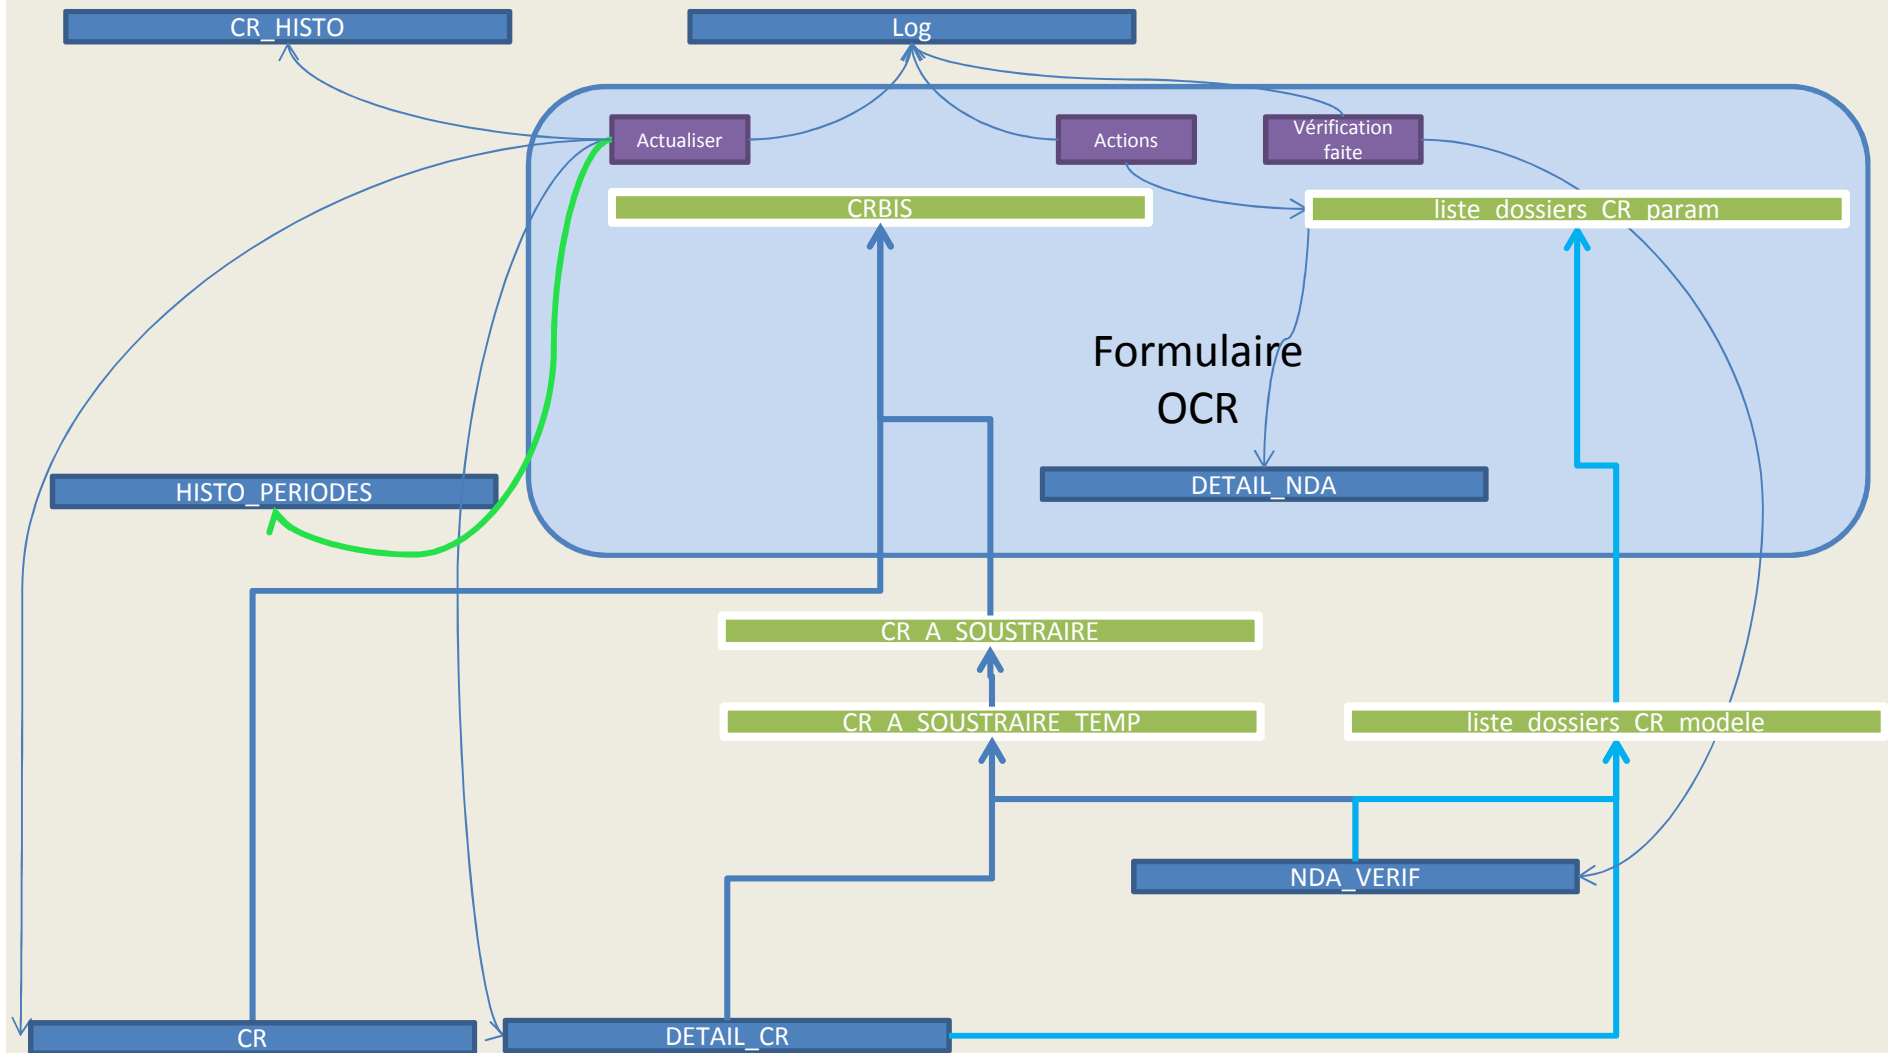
CR_HISTO

Log

Actualiser

Actions

Vérification faite

CRBIS

liste_dossiers_CR_param

Formulaire OCR

DETAIL_NDA

HISTO_PERIODES

CR_A_SOUSTRAIRE

CR_A_SOUSTRAIRE_TEMP

liste_dossiers_CR_modele

NDA_VERIF

CR

DETAIL_CR